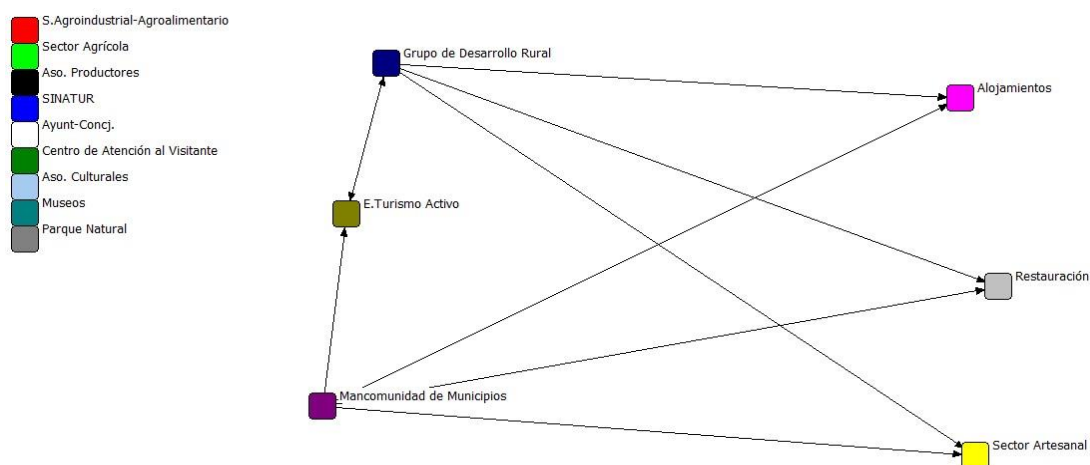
S.Agroindustrial-Agroalimentario
Sector Agrícola
Aso. Productores
SINATUR
Ayunt-Concj.
Centro de Atención al Visitante
Aso. Culturales
Museos
Parque Natural

Grupo de Desarrollo Rural
Alojamientos
E.Turismo Activo
Restauración
Mancomunidad de Municipios
Sector Artesanal